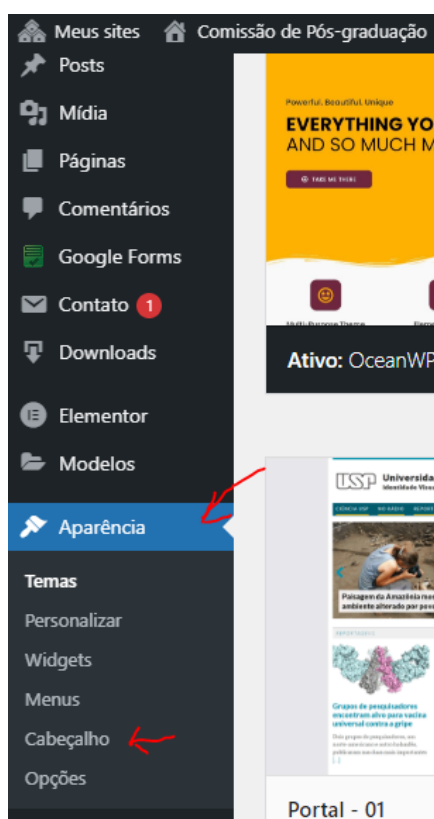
Meus sites  Comissão de Pós-graduação

Posts
Mídia
Páginas
Comentários
Google Forms
Contato 1
Downloads
Elementor
Modelos
Aparência
Temas
Personalizar
Widgets
Menus
Cabeçalho
Opções

Powerful. Beautiful. Unique
EVERYTHING YO
AND SO MUCH M
TAKE ME THERE
Multi-Purpose Theme
Ativo: OceanWP

USP Universida
Identidade Visua
CIÊNCIA USP
NO RÁDIO
Paisagem da Amazônia mo
ambiente alterado por povo
Grupos de pesquisadores encontram alvo para vacina universal contra a gripe
Portal - 01